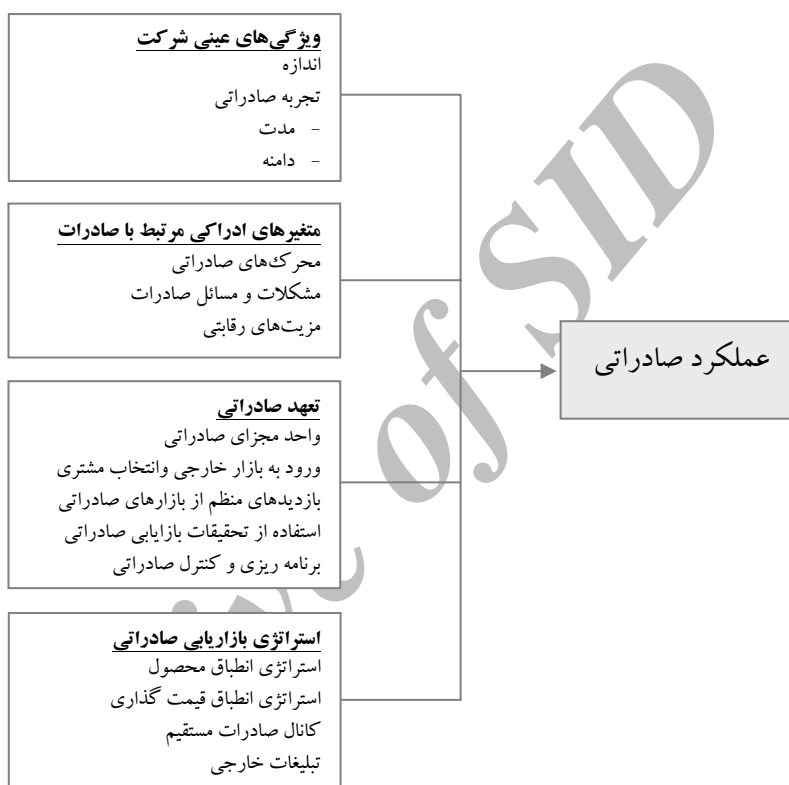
ویژگی‌های عینی شرکت
اندازه
تجربه صادراتی
- مدت
- دامنه

متغیرهای ادراکی مرتبط با صادرات
محرک‌های صادراتی
مشکلات و مسائل صادرات
مزیت‌های رقابتی

عملکرد صادراتی

تعهد صادراتی
واحد مجزای صادراتی
ورود به بازار خارجی وانتخاب مشتری
بازدیدهای منظم از بازارهای صادراتی
استفاده از تحقیقات بازایابی صادراتی
برنامه ریزی و کنترل صادراتی

استراتژی بازاریابی صادراتی
استراتژی انطباق محصول
استراتژی انطباق قیمت گذاری
کانال صادرات مستقیم
تبلیغات خارجی

Archive of SID